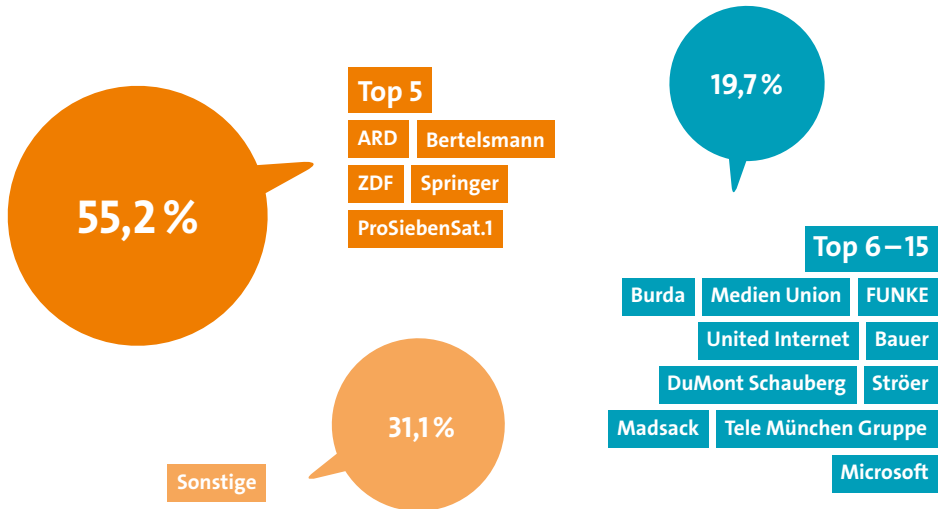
55,2 %

Top 5

ARD Bertelsmann

ZDF Springer

ProSiebenSat.1

19,7 %

Top 6 – 15

Burda Medien Union FUNKE

United Internet Bauer

DuMont Schauberg Ströer

Madsack Tele München Gruppe

Microsoft

31,1 %

Sonstige